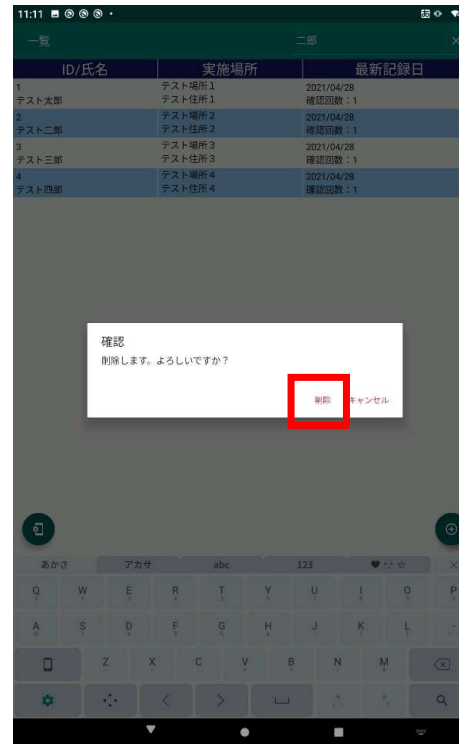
11:11

一覧

二郎

| ID/氏名 | 実施場所 | 最新記録日 |
|---|---|---|
| 1 テスト太郎 | テスト場所 1 テスト住所 1 | 2021/04/28 確認回数：1 |
| 2 テスト二郎 | テスト場所 2 テスト住所 2 | 2021/04/28 確認回数：1 |
| 3 テスト三郎 | テスト場所 3 テスト住所 3 | 2021/04/28 確認回数：1 |
| 4 テスト四郎 | テスト場所 4 テスト住所 4 | 2021/04/28 確認回数：1 |

確認
削除します。よろしいですか？

削除 キャンセル

あかさ アカサ abc 123

Q W E R T Y U I O P
A S D F G H J K L
Z X C V B N M